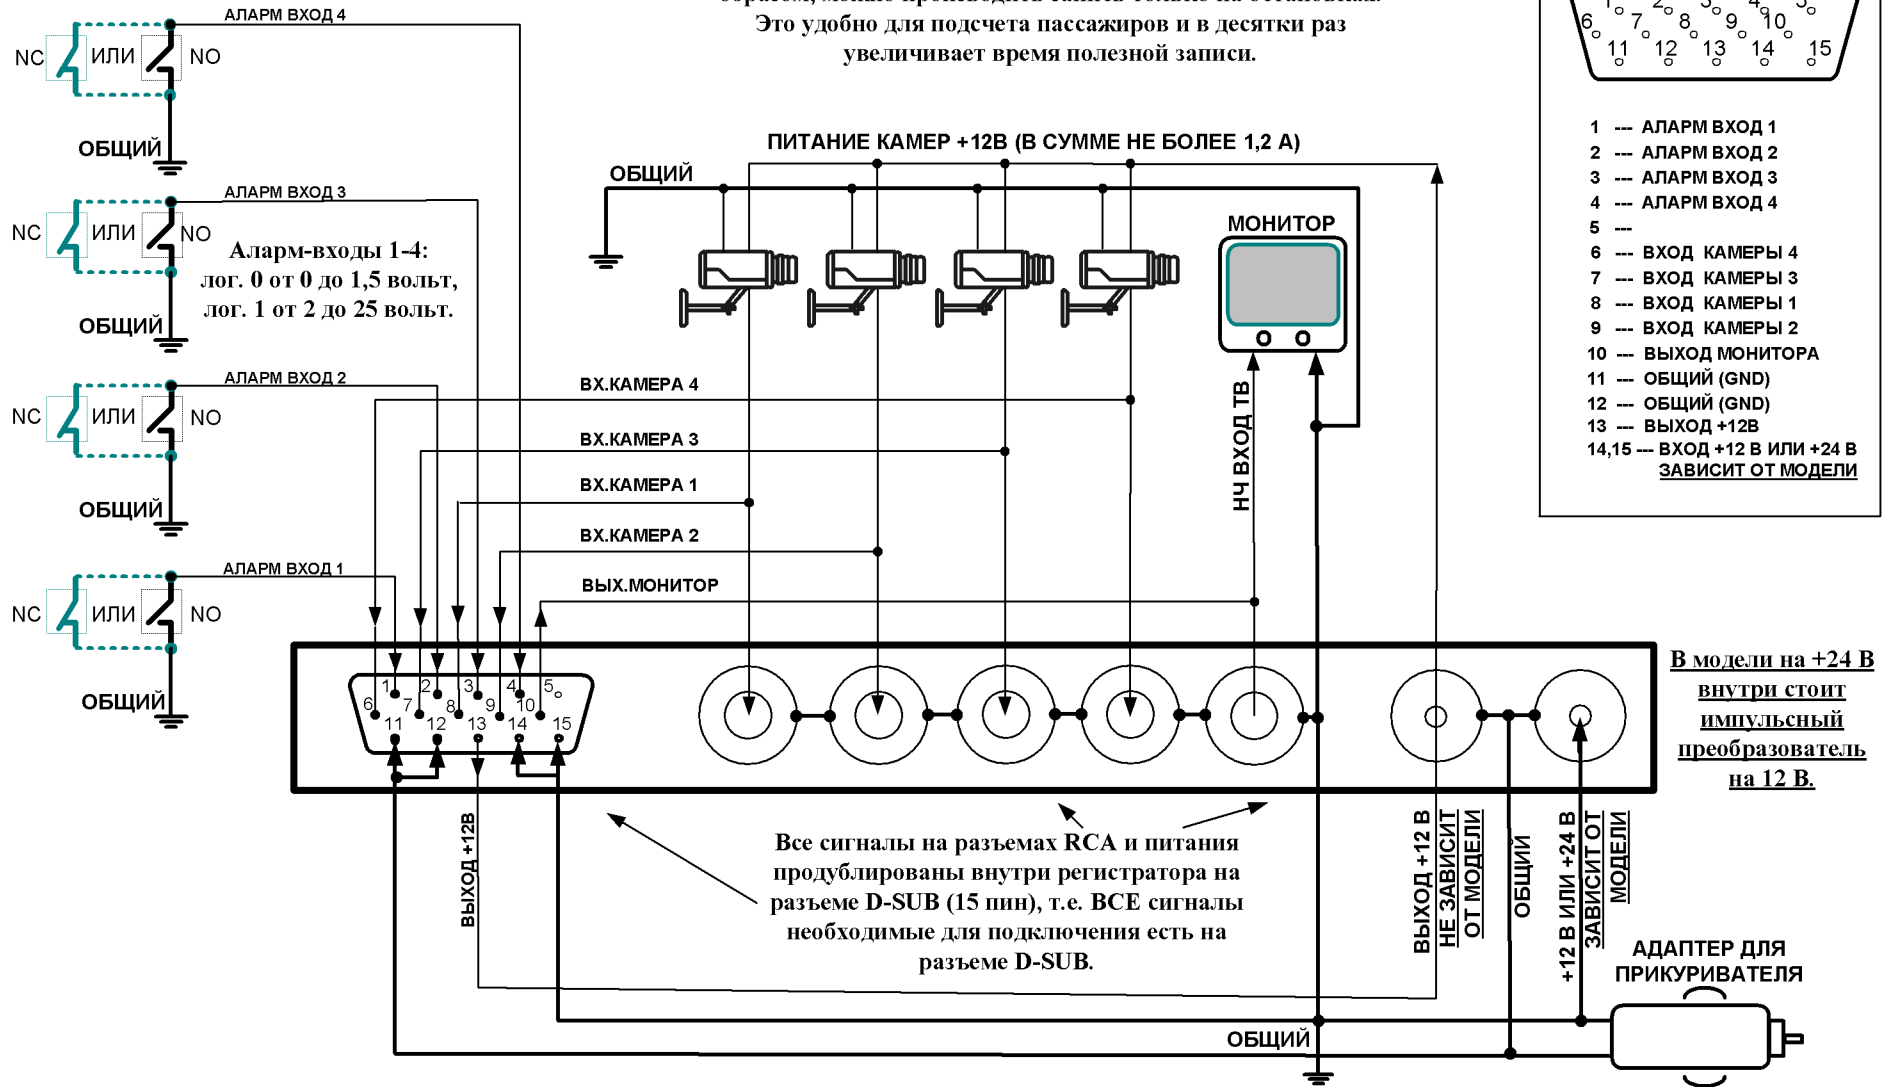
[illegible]
Это удобно для подсчета пассажиров и в десятки раз увеличивает время полезной записи.

АЛАРМ ВХОД 4
NC ИЛИ NO
ОБЩИЙ
АЛАРМ ВХОД 3
NC ИЛИ NO
Аларм-входы 1-4: лог. 0 от 0 до 1,5 вольт, лог. 1 от 2 до 25 вольт.
ОБЩИЙ
АЛАРМ ВХОД 2
NC ИЛИ NO
ОБЩИЙ
АЛАРМ ВХОД 1
NC ИЛИ NO
ОБЩИЙ

ПИТАНИЕ КАМЕР +12В (В СУММЕ НЕ БОЛЕЕ 1,2 А)
ОБЩИЙ
МОНИТОР
ВХ.КАМЕРА 4
ВХ.КАМЕРА 3
ВХ.КАМЕРА 1
ВХ.КАМЕРА 2
ВЫХ.МОНИТОР
НЧ ВХОД ТВ

6 7 8 9 10
11 12 13 14 15

1 --- АЛАРМ ВХОД 1
2 --- АЛАРМ ВХОД 2
3 --- АЛАРМ ВХОД 3
4 --- АЛАРМ ВХОД 4
5 ---
6 --- ВХОД КАМЕРЫ 4
7 --- ВХОД КАМЕРЫ 3
8 --- ВХОД КАМЕРЫ 1
9 --- ВХОД КАМЕРЫ 2
10 --- ВЫХОД МОНИТОРА
11 --- ОБЩИЙ (GND)
12 --- ОБЩИЙ (GND)
13 --- ВЫХОД +12В
14,15 --- ВХОД +12 В ИЛИ +24 В ЗАВИСИТ ОТ МОДЕЛИ

1 2 3 4 5
6 7 8 9 10
11 12 13 14 15

В модели на +24 В внутри стоит импульсный преобразователь на 12 В.

ВЫХОД +12В

Все сигналы на разъемах RCA и питания продублированы внутри регистратора на разъеме D-SUB (15 пин), т.е. ВСЕ сигналы необходимые для подключения есть на разъеме D-SUB.

ВЫХОД +12 В НЕ ЗАВИСИТ ОТ МОДЕЛИ
ОБЩИЙ
+12 В ИЛИ +24 В ЗАВИСИТ ОТ МОДЕЛИ
АДАПТЕР ДЛЯ ПРИКУРИВАТЕЛЯ
ОБЩИЙ